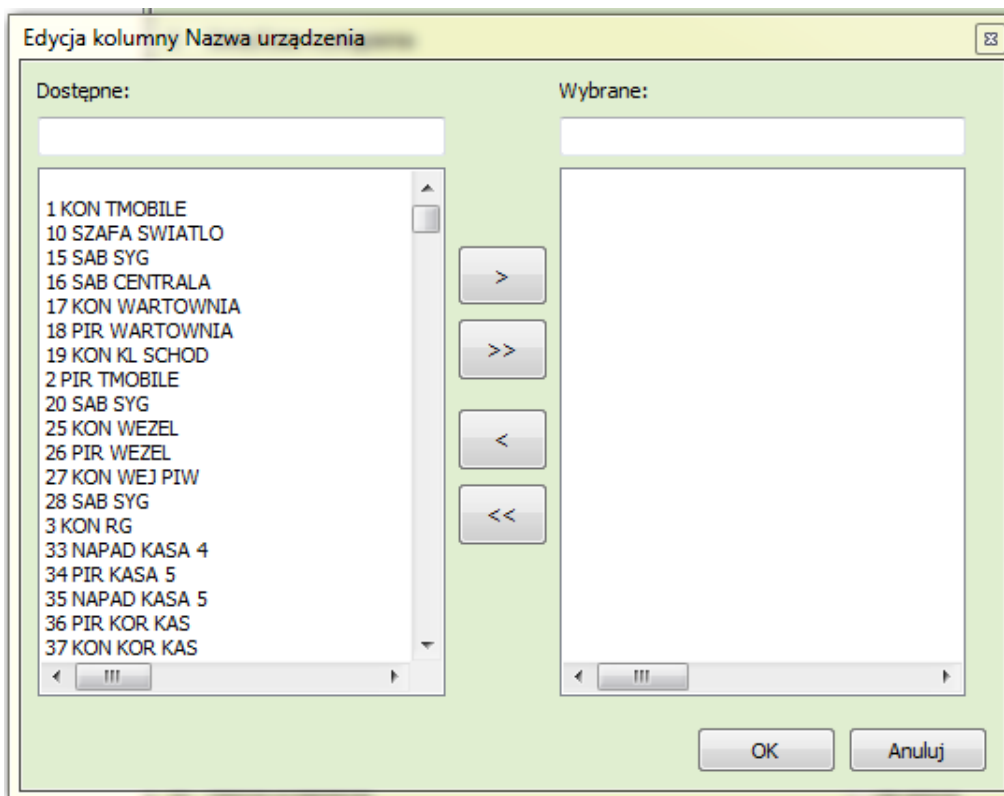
Edycja kolumny Nazwa urządzenia

Dostępne:

1 KON TMOBILE
10 SZAFA SWIATLO
15 SAB SYG
16 SAB CENTRALA
17 KON WARTOWNIA
18 PIR WARTOWNIA
19 KON KL SCHOD
2 PIR TMOBILE
20 SAB SYG
25 KON WEZEL
26 PIR WEZEL
27 KON WEJ PIW
28 SAB SYG
3 KON RG
33 NAPAD KASA 4
34 PIR KASA 5
35 NAPAD KASA 5
36 PIR KOR KAS
37 KON KOR KAS

>
>>
<
<<

Wybrane:

OK
Anuluj